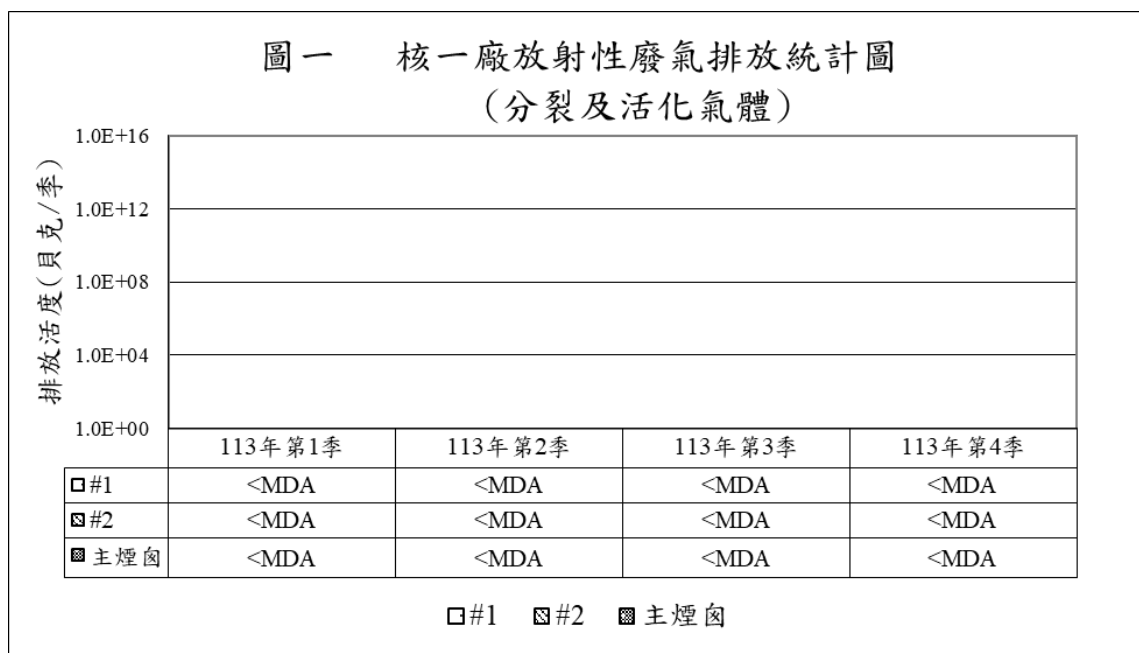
圖一　核一廠放射性廢氣排放統計圖
(分裂及活化氣體)

排放活度(貝克/季)

1.0E+16
1.0E+12
1.0E+08
1.0E+04
1.0E+00

| | 113年第1季 | 113年第2季 | 113年第3季 | 113年第4季 |
|---|---|---|---|---|
| □#1 | <MDA | <MDA | <MDA | <MDA |
| ▨#2 | <MDA | <MDA | <MDA | <MDA |
| ▩主煙囪 | <MDA | <MDA | <MDA | <MDA |

□#1　▨#2　▩主煙囪